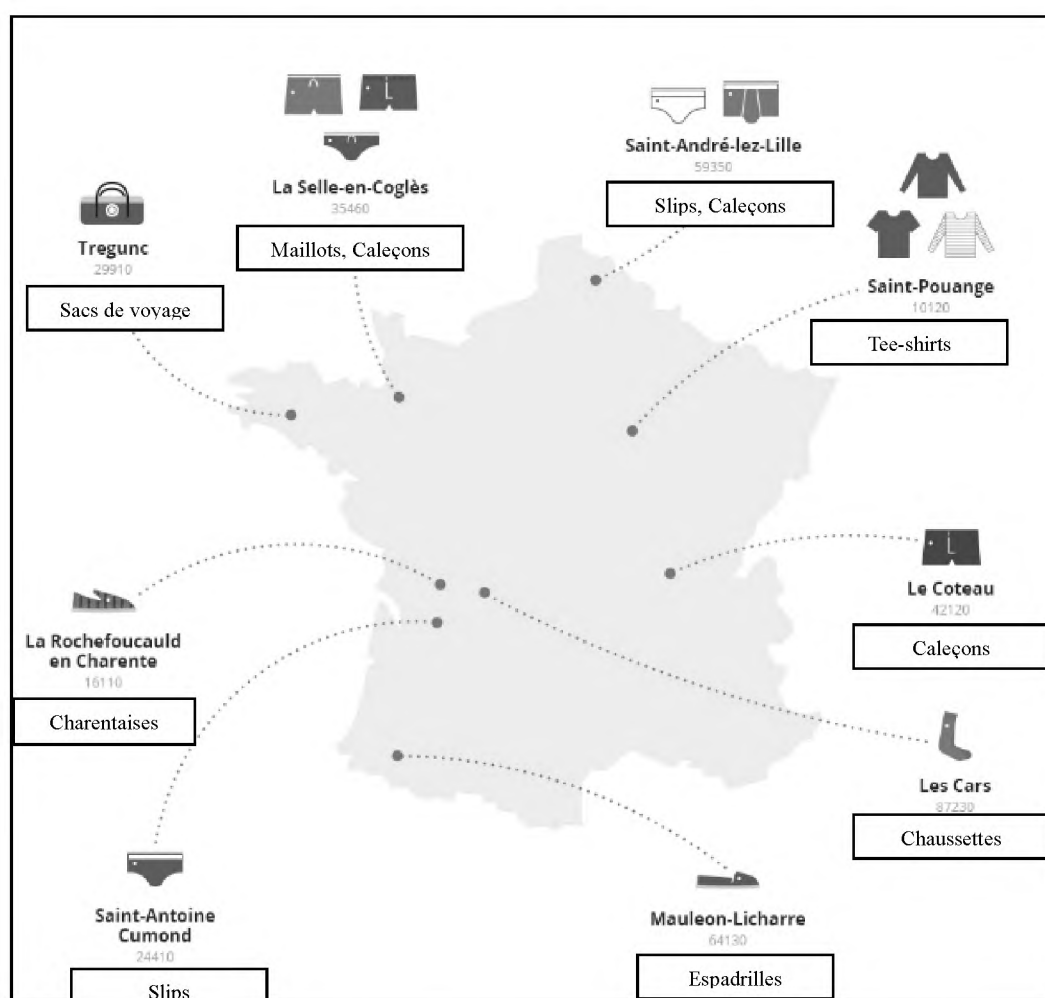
La Selle-en-Coglès
35460
Maillots, Caleçons

Saint-André-lez-Lille
59350
Slips, Caleçons

Tregunc
29910
Sacs de voyage

Saint-Pouange
10120
Tee-shirts

Le Coteau
42120
Caleçons

La Rochefoucauld en Charente
16110
Charentaises

Les Cars
87230
Chaussettes

Saint-Antoine Cumond
24410
Slips

Mauleon-Licharre
64130
Espadrilles